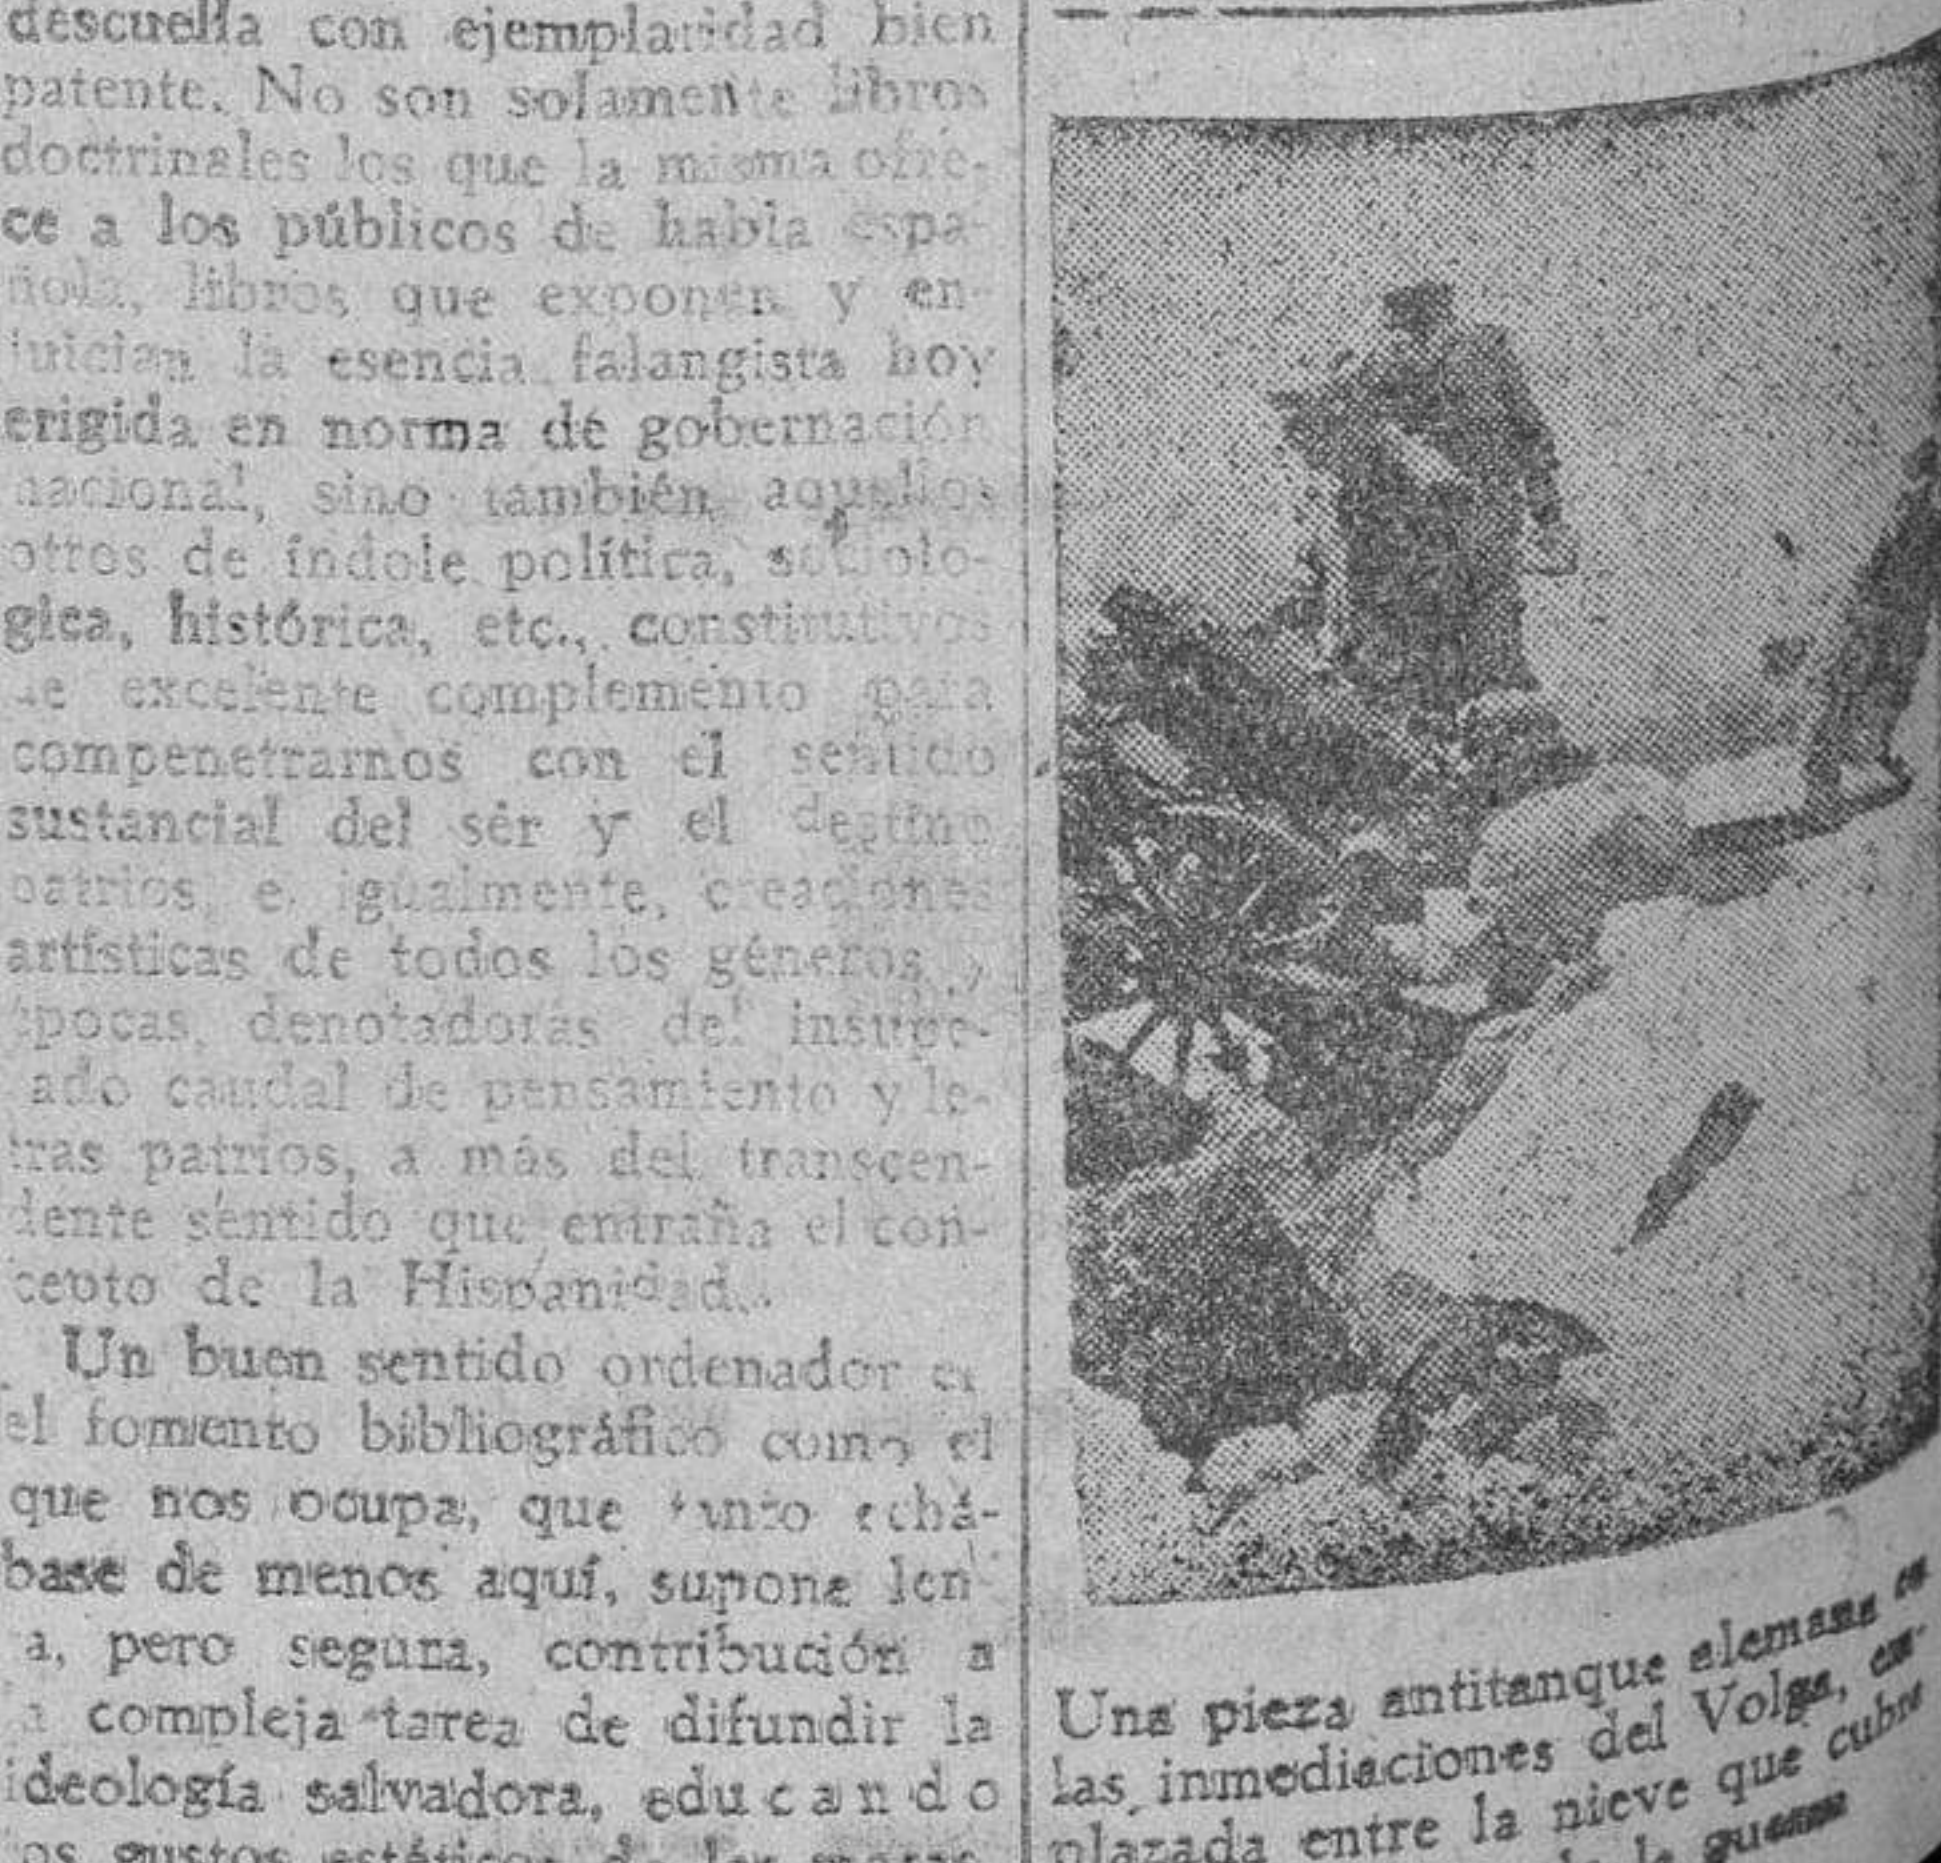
descuella con ejemplaridad bien patente. No son solamente libros doctrinales los que la misma ofrece a los públicos de habla española, libros que exponen y enjuician la esencia falangista hoy erigida en norma de gobernación nacional, sino también aquellos otros de índole política, sociológica, histórica, etc., constitutivos de excelente complemento para compenetrarnos con el sentido sustancial del sér y el destino patrios, e igualmente, creaciones artísticas de todos los géneros y épocas, denotadoras del insuperado caudal de pensamiento y letras patrios, a más del transcendente sentido que entraña el concepto de la Hispanidad.

Un buen sentido ordenador en el fomento bibliográfico como el que nos ocupa, que tanto echábase de menos aquí, supone lenta, pero segura, contribución a la compleja tarea de difundir la ideología salvadora, educando los gustos estéticos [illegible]

Una pieza antitanque alemana en las inmediaciones del Volga, emplazada entre la nieve que cubre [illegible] la guerra